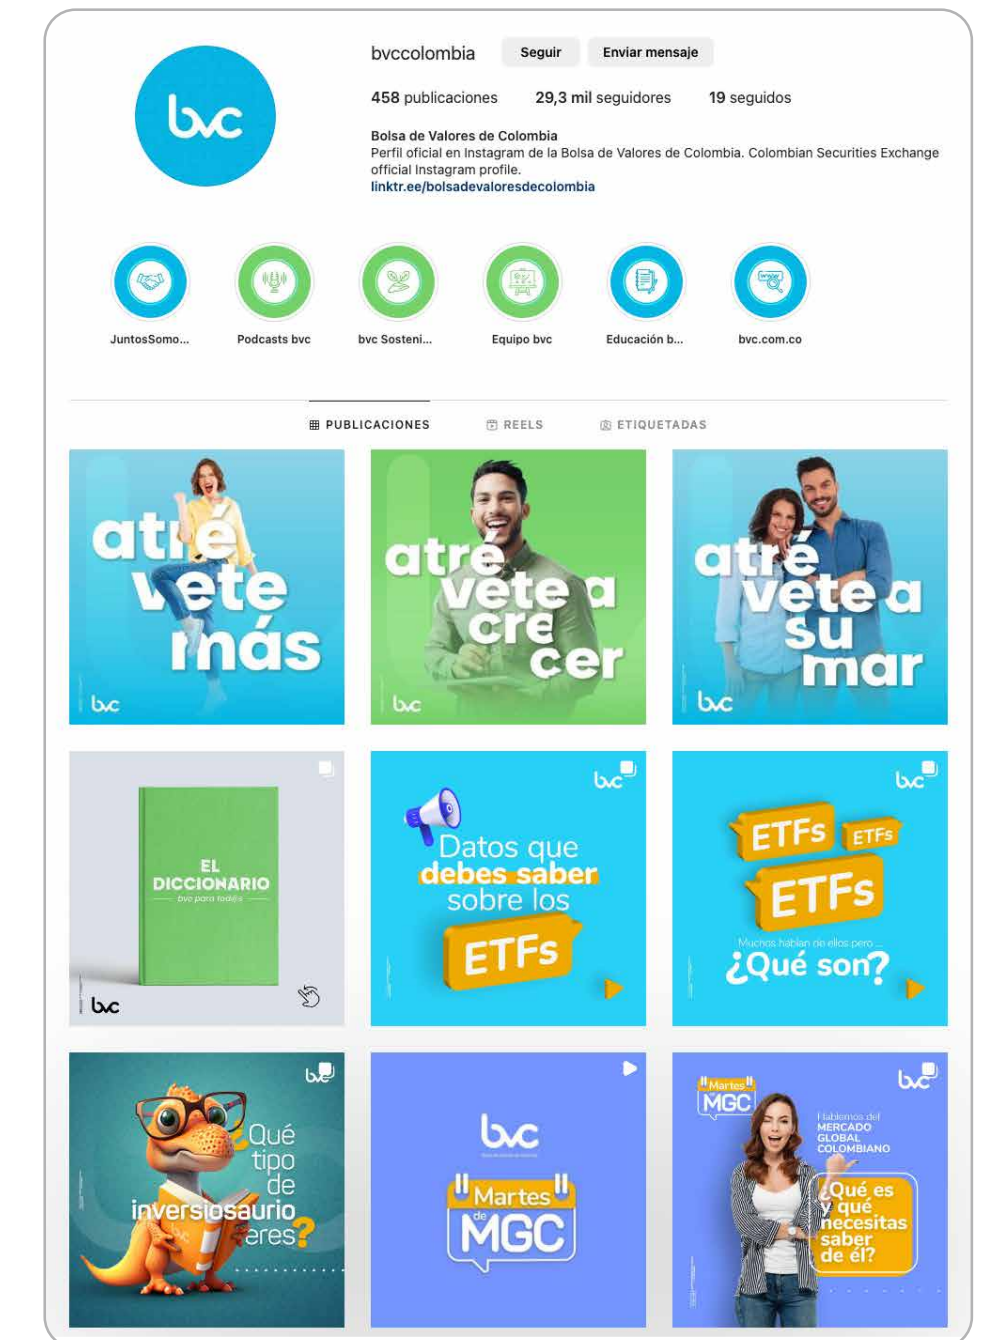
bvc

bvccolombia Seguir Enviar mensaje

458 publicaciones 29,3 mil seguidores 19 seguidos

Bolsa de Valores de Colombia
Perfil oficial en Instagram de la Bolsa de Valores de Colombia. Colombian Securities Exchange official Instagram profile.
linktr.ee/bolsadevaloresdecolombia

JuntosSomo... Podcasts bvc bvc Sosteni... Equipo bvc Educación b... bvc.com.co

PUBLICACIONES REELS ETIQUETADAS

atrévete más
bvc

atrévete a crecer
bvc

atrévete a sumar
bvc

EL DICCIONARIO
bvc para todos
bvc

bvc
Datos que debes saber sobre los ETFs

bvc
ETFs ETFs ETFs
Muchos hablan de ellos pero...
¿Qué son?

bvc
Qué tipo de inversiosaurio eres?

bvc
Martes de MGC

bvc
Martes MGC
Hablemos del MERCADO GLOBAL COLOMBIANO
¿Qué es y qué necesitas saber de él?